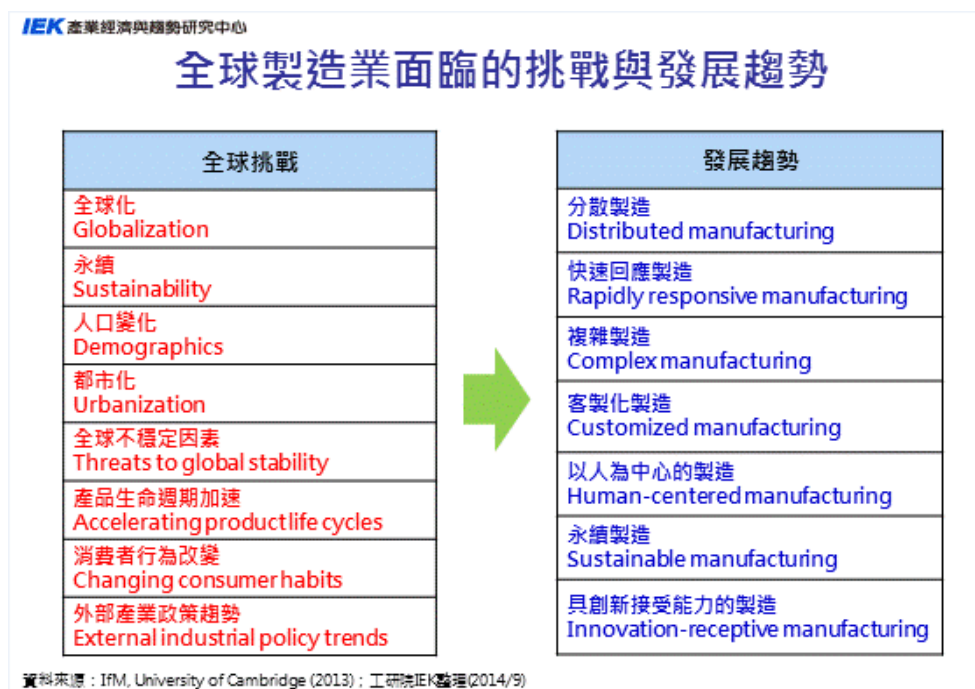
IEK 產業經濟與趨勢研究中心

全球製造業面臨的挑戰與發展趨勢

| 全球挑戰 |
|---|
| 全球化 Globalization |
| 永續 Sustainability |
| 人口變化 Demographics |
| 都市化 Urbanization |
| 全球不穩定因素 Threats to global stability |
| 產品生命週期加速 Accelerating product life cycles |
| 消費者行為改變 Changing consumer habits |
| 外部產業政策趨勢 External industrial policy trends |

| 發展趨勢 |
|---|
| 分散製造 Distributed manufacturing |
| 快速回應製造 Rapidly responsive manufacturing |
| 複雜製造 Complex manufacturing |
| 客製化製造 Customized manufacturing |
| 以人為中心的製造 Human-centered manufacturing |
| 永續製造 Sustainable manufacturing |
| 具創新接受能力的製造 Innovation-receptive manufacturing |

資料來源：IfM, University of Cambridge (2013)；工研院IEK整理(2014/9)